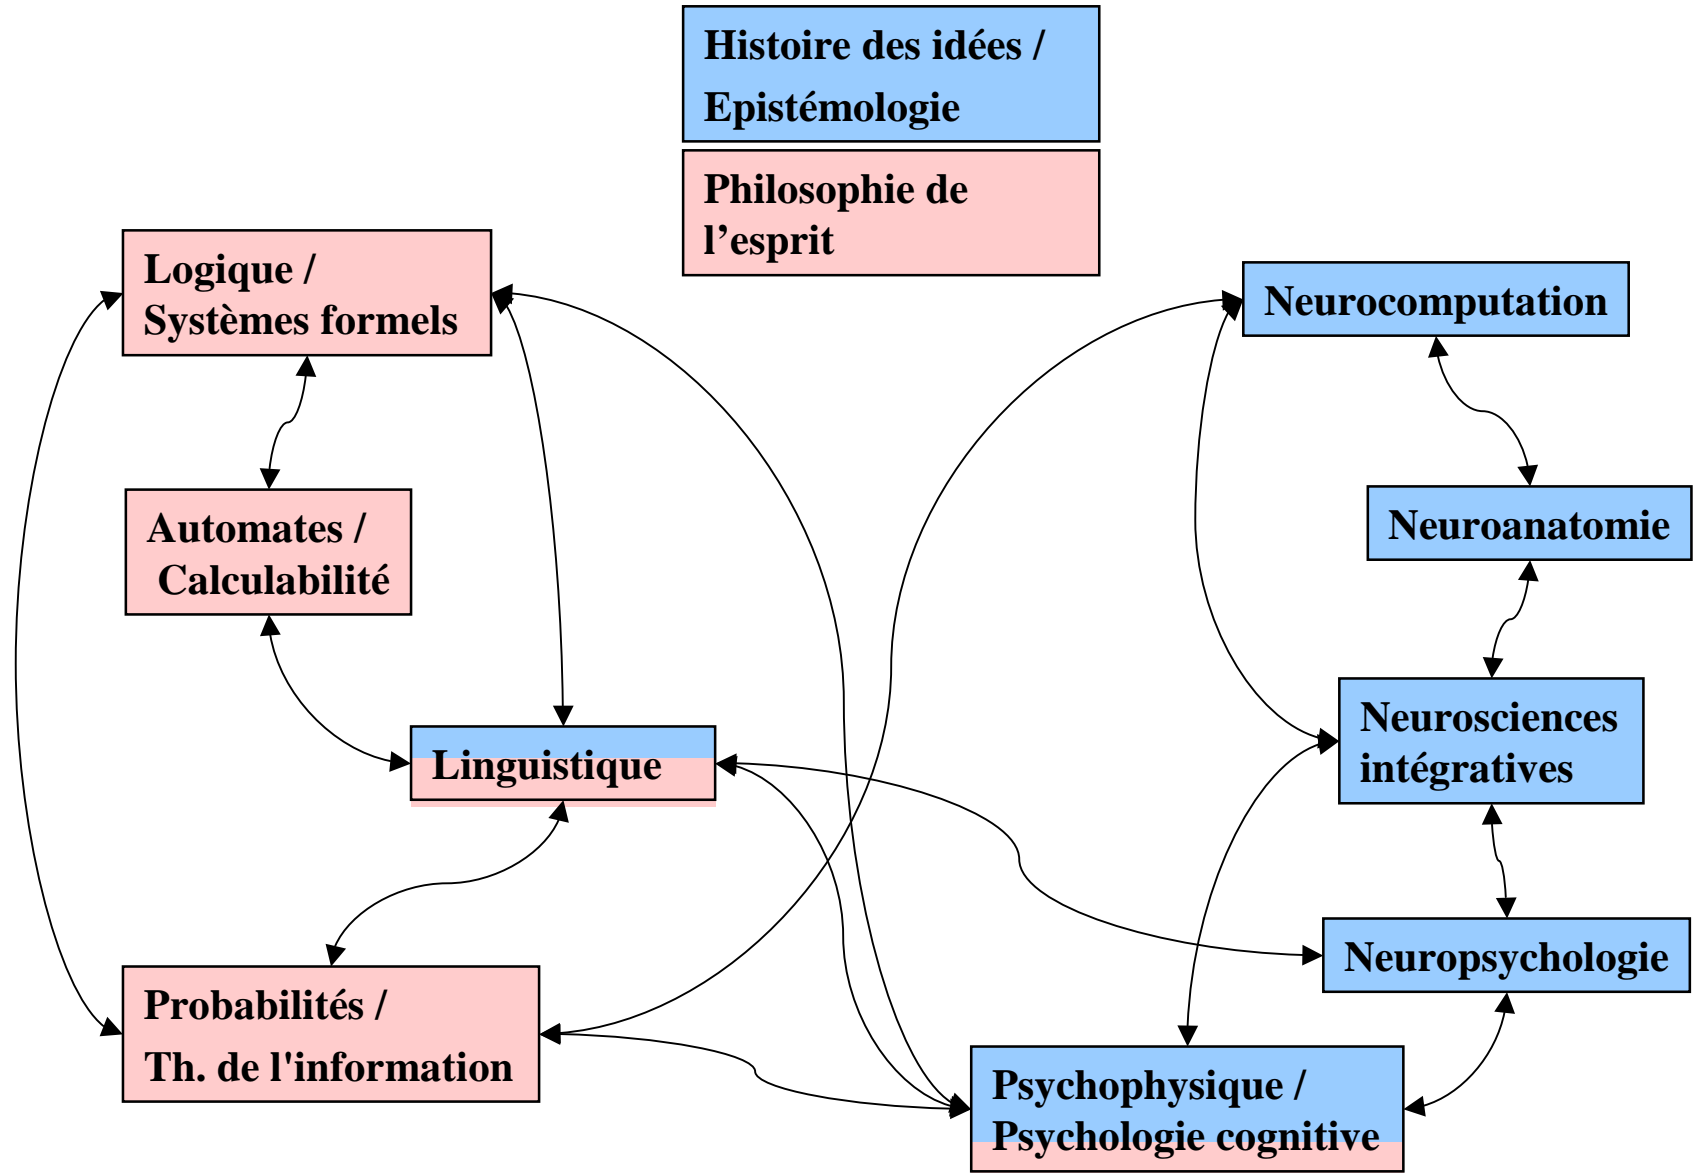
Histoire des idées / Epistémologie

Philosophie de l’esprit

Logique / Systèmes formels

Automates / Calculabilité

Linguistique

Probabilités / Th. de l'information

Neurocomputation

Neuroanatomie

Neurosciences intégratives

Neuropsychologie

Psychophysique / Psychologie cognitive